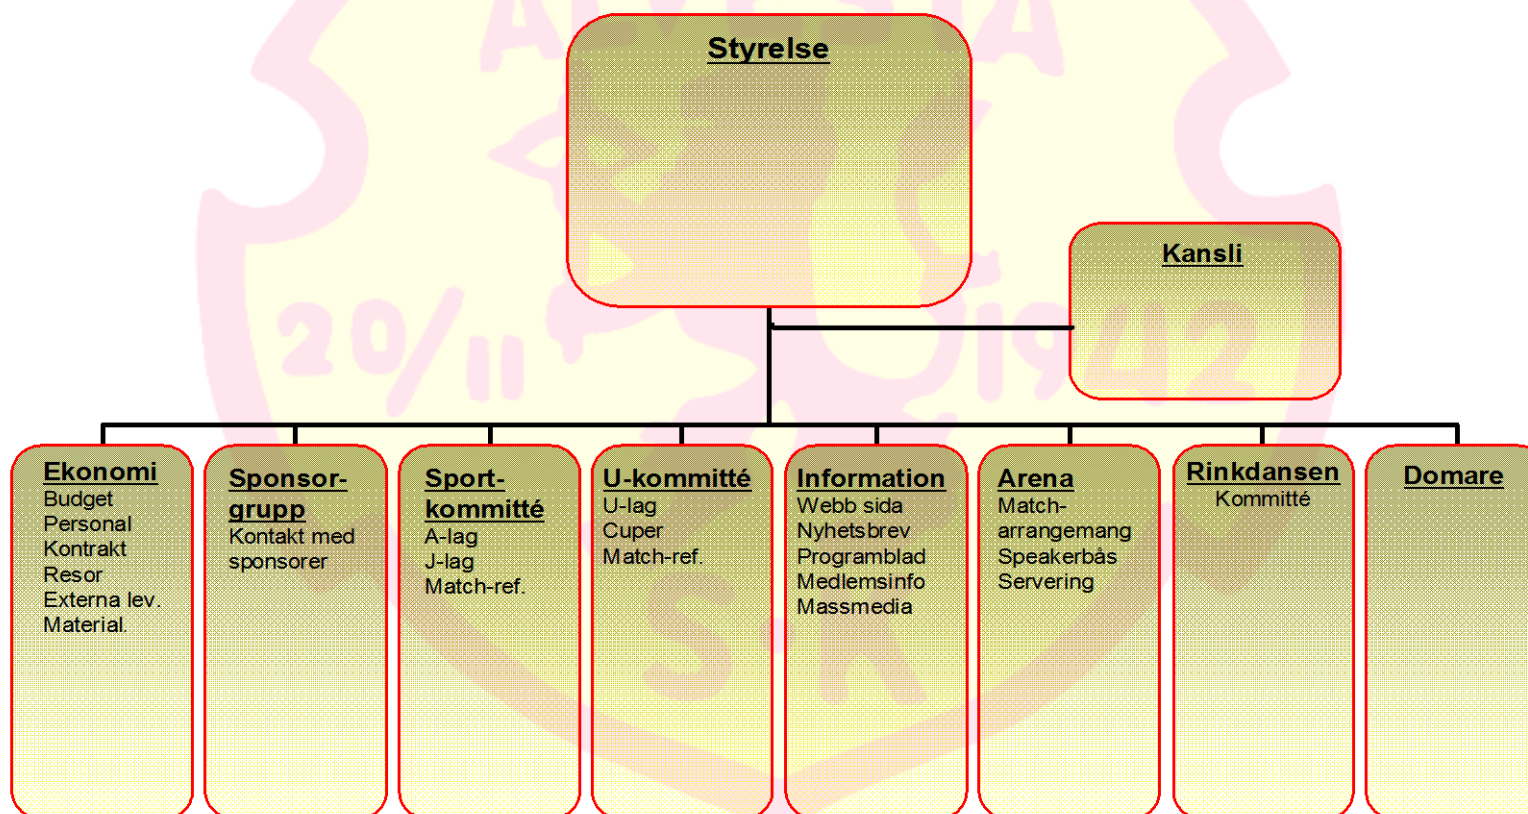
Styrelse

Kansli

Ekonomi
Budget
Personal
Kontrakt
Resor
Externa lev.
Material.

Sponsorgrupp
Kontakt med sponsorer

Sportkommitté
A-lag
J-lag
Match-ref.

U-kommitté
U-lag
Cuper
Match-ref.

Information
Webb sida
Nyhetsbrev
Programblad
Medlemsinfo
Massmedia

Arena
Matcharrangemang
Speakerbås
Servering

Rinkdansen
Kommitté

Domare